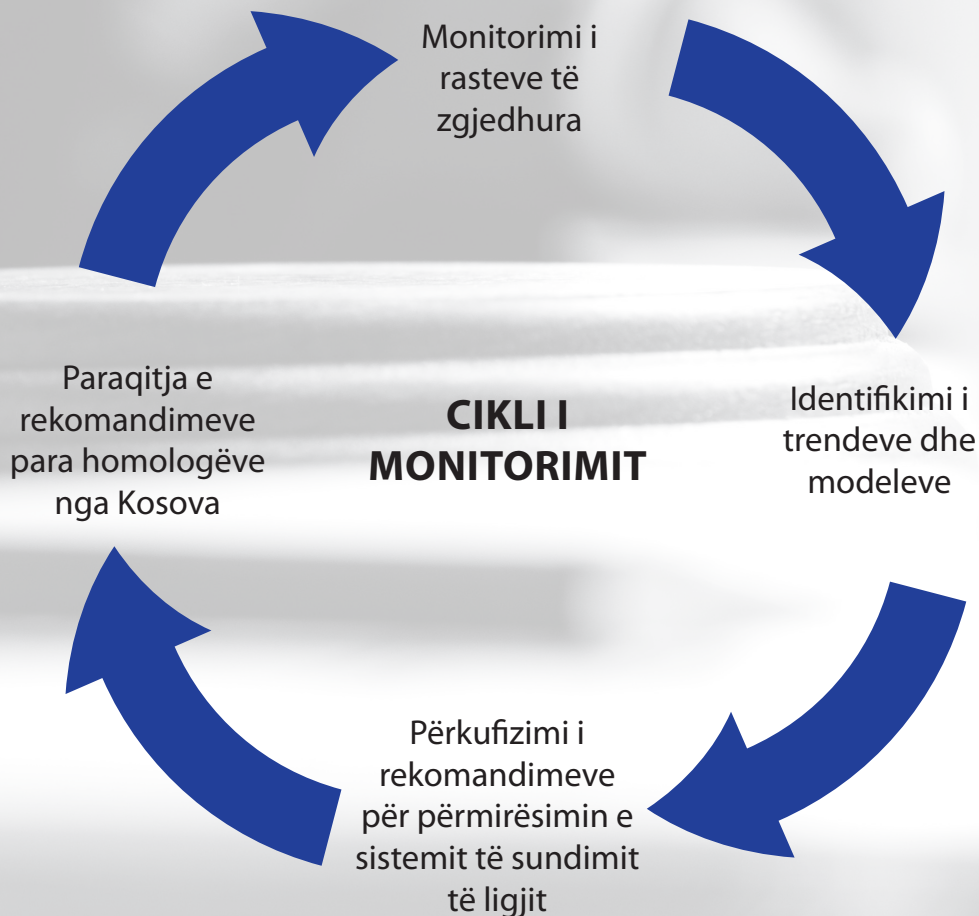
Monitorimi i rasteve të zgjedhura

Identifikimi i trendeve dhe modeleve

Përkufizimi i rekomandimeve për përmirësimin e sistemit të sundimit të ligjit

Paraqitja e rekomandimeve para homologëve nga Kosova

CIKLI I MONITORIMIT